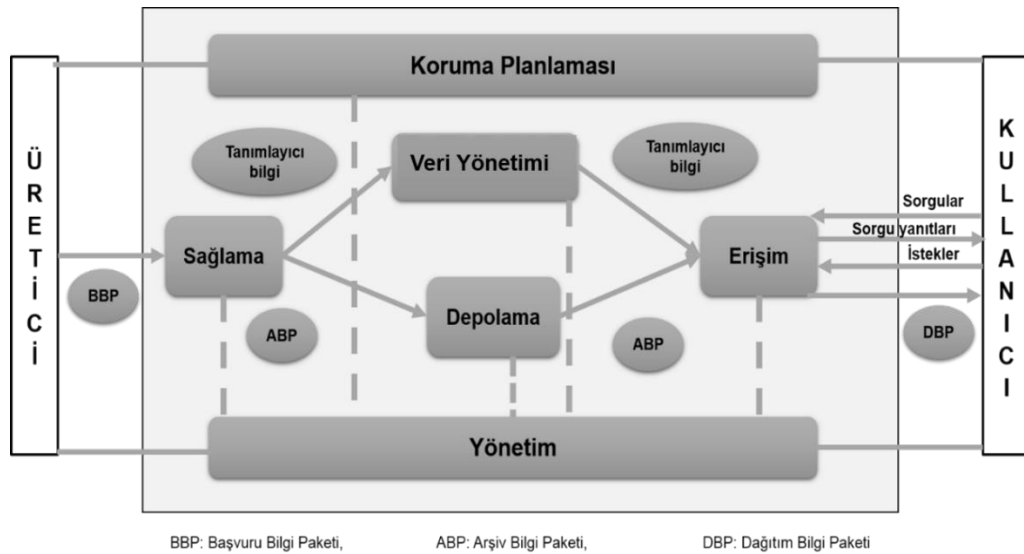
ÜRETİCİ

Koruma Planlaması

Tanımlayıcı bilgi

Veri Yönetimi

Tanımlayıcı bilgi

KULLANICI

Sorgular

Sorgu yanıtları

İstekler

Sağlama

Erişim

BBP

ABP

Depolama

ABP

DBP

Yönetim

BBP: Başvuru Bilgi Paketi, ABP: Arşiv Bilgi Paketi, DBP: Dağıtım Bilgi Paketi